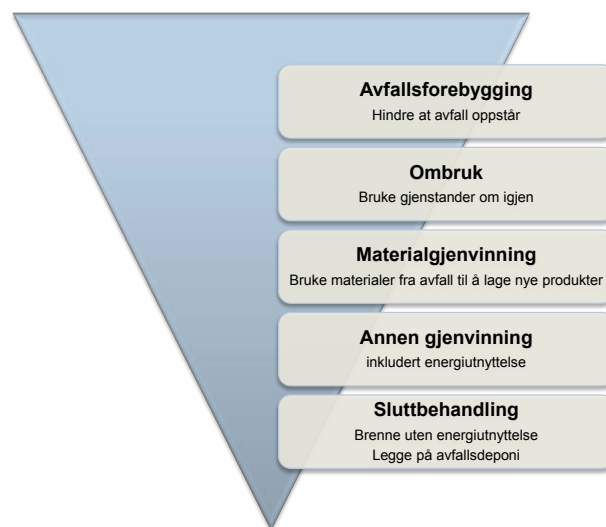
**Avfallsforebygging**
Hindre at avfall oppstår

**Ombruk**
Bruke gjenstander om igjen

**Materialgjenvinning**
Bruke materialer fra avfall til å lage nye produkter

**Annen gjenvinning**
inkludert energiutnyttelse

**Sluttbehandling**
Brenne uten energiutnyttelse
Legge på avfallsdeponi